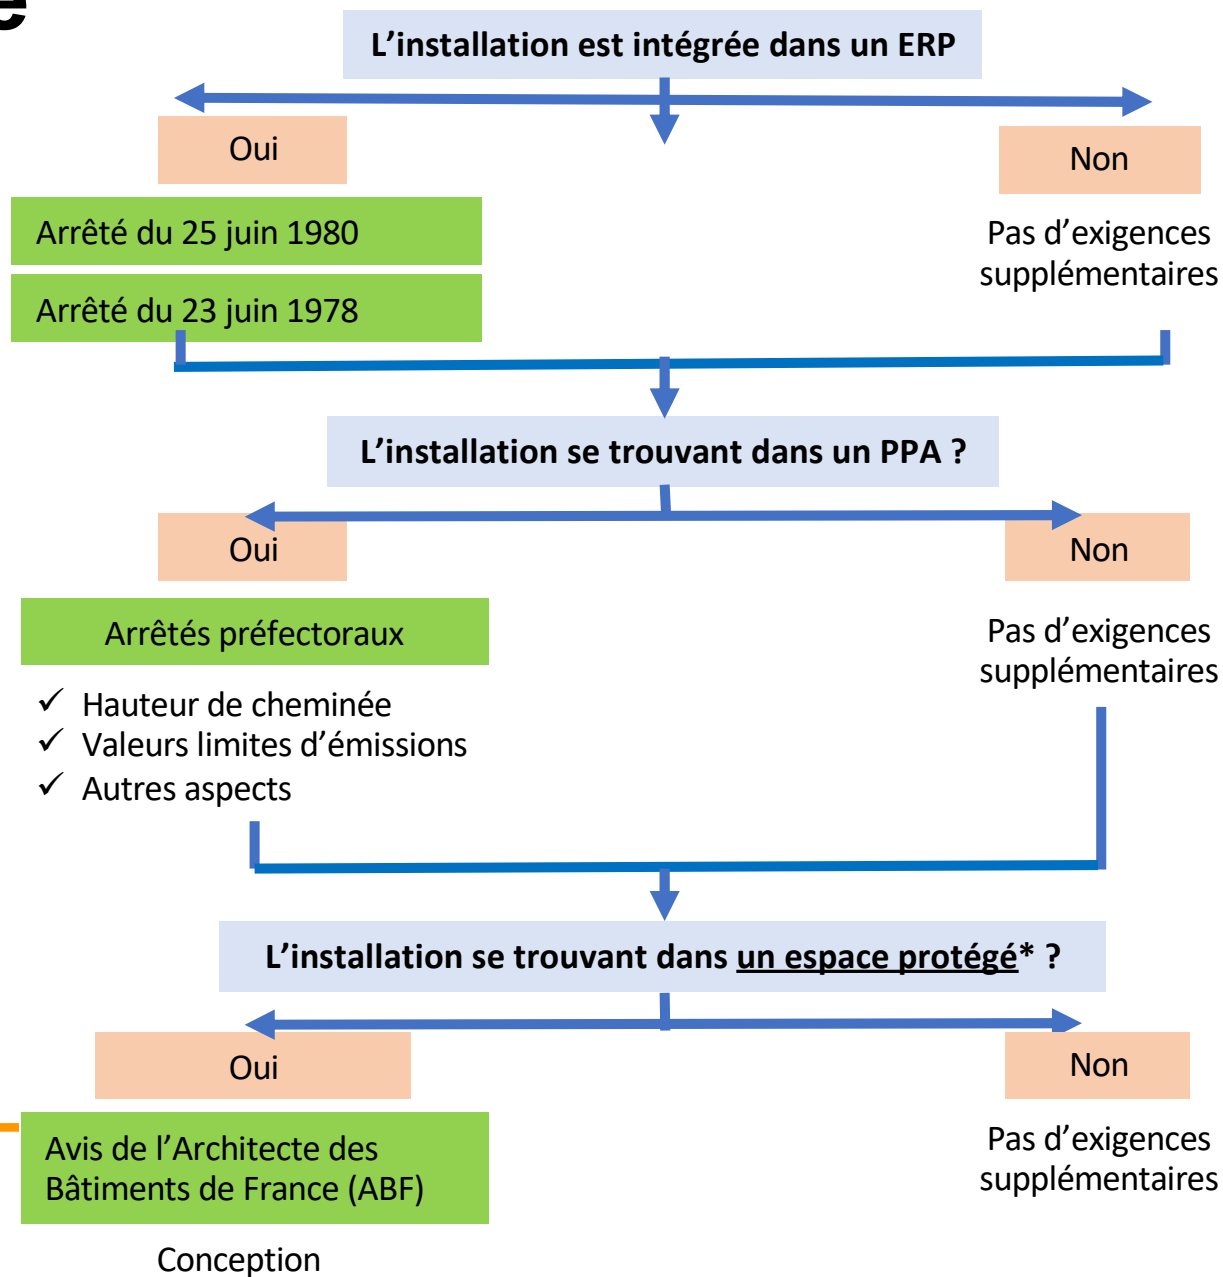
L'installation est intégrée dans un ERP

Oui

Non

Arrêté du 25 juin 1980

Arrêté du 23 juin 1978

Pas d'exigences supplémentaires

L'installation se trouvant dans un PPA ?

Oui

Non

Arrêtés préfectoraux

✓ Hauteur de cheminée
✓ Valeurs limites d'émissions
✓ Autres aspects

Pas d'exigences supplémentaires

L'installation se trouvant dans un espace protégé* ?

Oui

Non

Avis de l'Architecte des Bâtiments de France (ABF)

Pas d'exigences supplémentaires

Conception